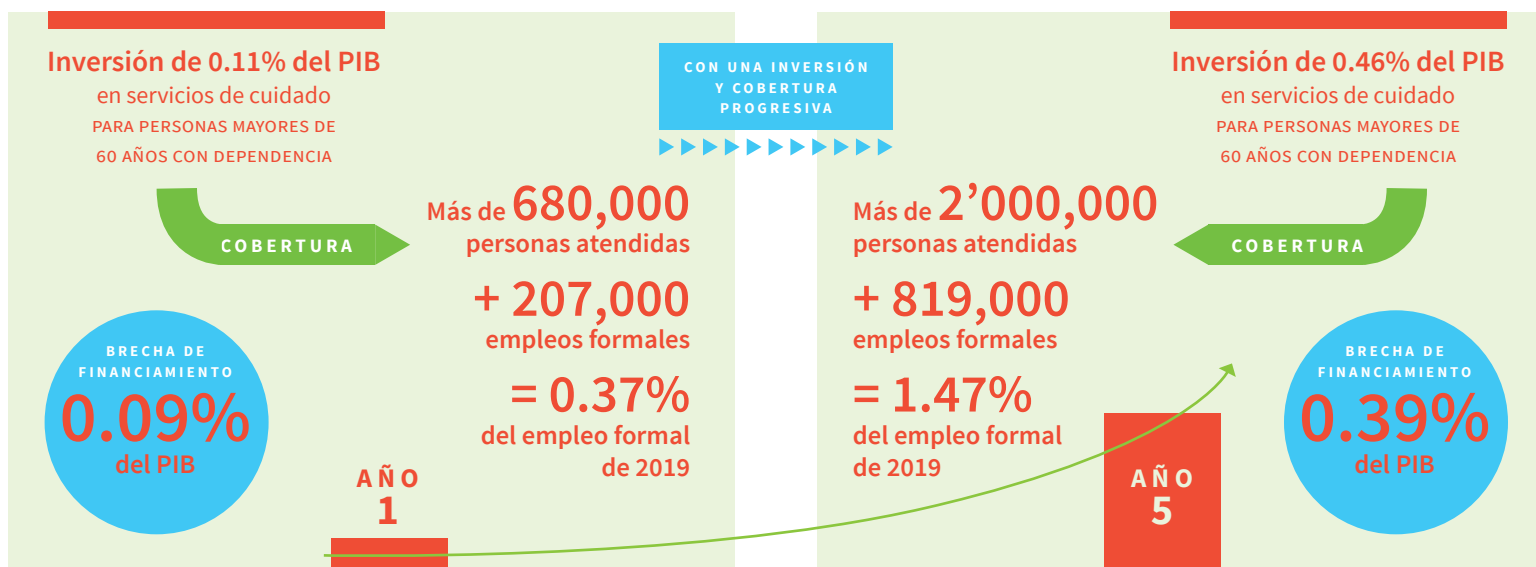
Inversión de 0.11% del PIB
en servicios de cuidado
PARA PERSONAS MAYORES DE 60 AÑOS CON DEPENDENCIA

COBERTURA

Más de 680,000
personas atendidas
+ 207,000
empleos formales
= 0.37%
del empleo formal de 2019

BRECHA DE FINANCIAMIENTO
0.09%
del PIB

AÑO
1

CON UNA INVERSIÓN Y COBERTURA PROGRESIVA

Inversión de 0.46% del PIB
en servicios de cuidado
PARA PERSONAS MAYORES DE 60 AÑOS CON DEPENDENCIA

COBERTURA

Más de 2’000,000
personas atendidas
+ 819,000
empleos formales
= 1.47%
del empleo formal de 2019

AÑO
5

BRECHA DE FINANCIAMIENTO
0.39%
del PIB